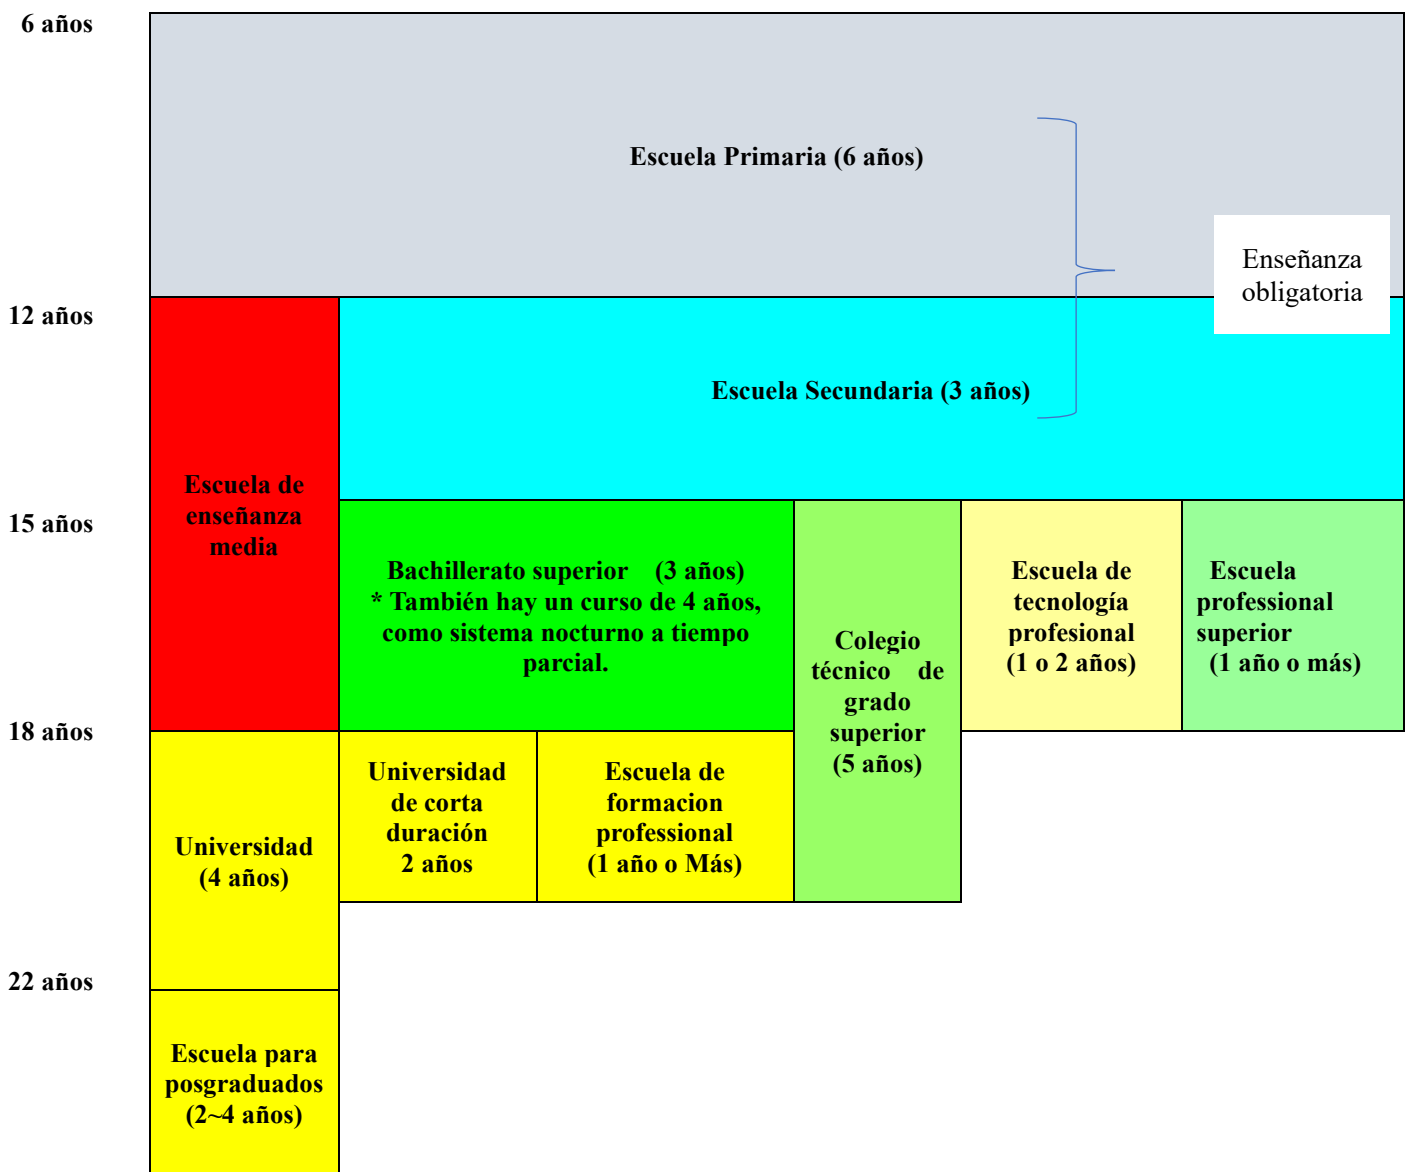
6 años

Escuela Primaria (6 años)

Enseñanza obligatoria

12 años

Escuela Secundaria (3 años)

Escuela de enseñanza media

15 años

Bachillerato superior (3 años)
* También hay un curso de 4 años, como sistema nocturno a tiempo parcial.

Colegio técnico de grado superior (5 años)

Escuela de tecnología profesional (1 o 2 años)

Escuela professional superior (1 año o más)

18 años

Universidad (4 años)

Universidad de corta duración 2 años

Escuela de formacion professional (1 año o Más)

22 años

Escuela para posgraduados (2~4 años)